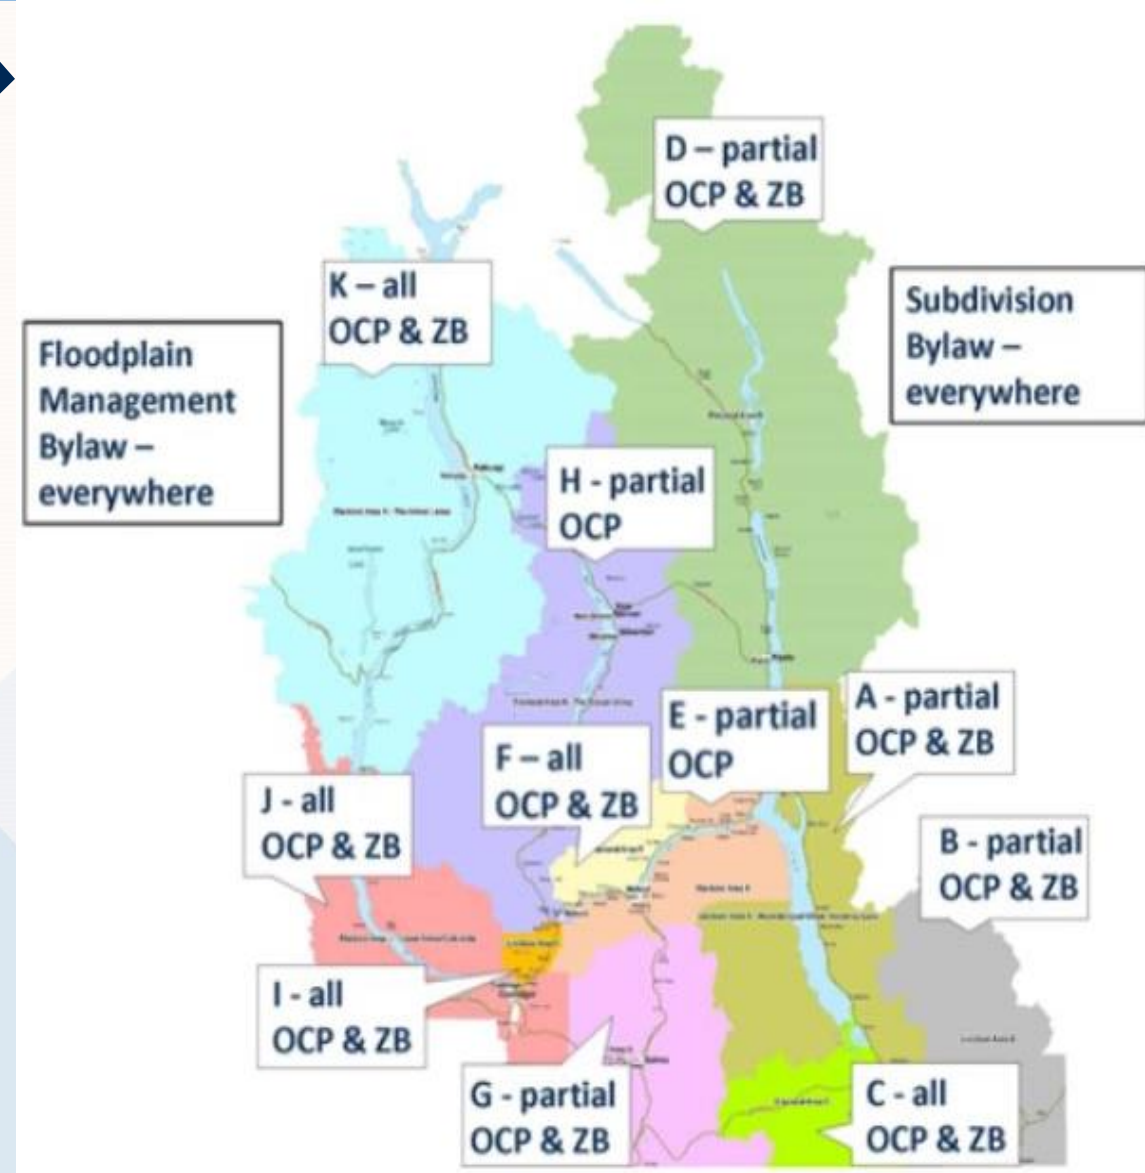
D – partial
OCP & ZB

K – all
OCP & ZB

Subdivision
Bylaw –
everywhere

Floodplain
Management
Bylaw –
everywhere

H - partial
OCP

E - partial
OCP

A - partial
OCP & ZB

F – all
OCP & ZB

J - all
OCP & ZB

B - partial
OCP & ZB

I - all
OCP & ZB

G - partial
OCP & ZB

C - all
OCP & ZB